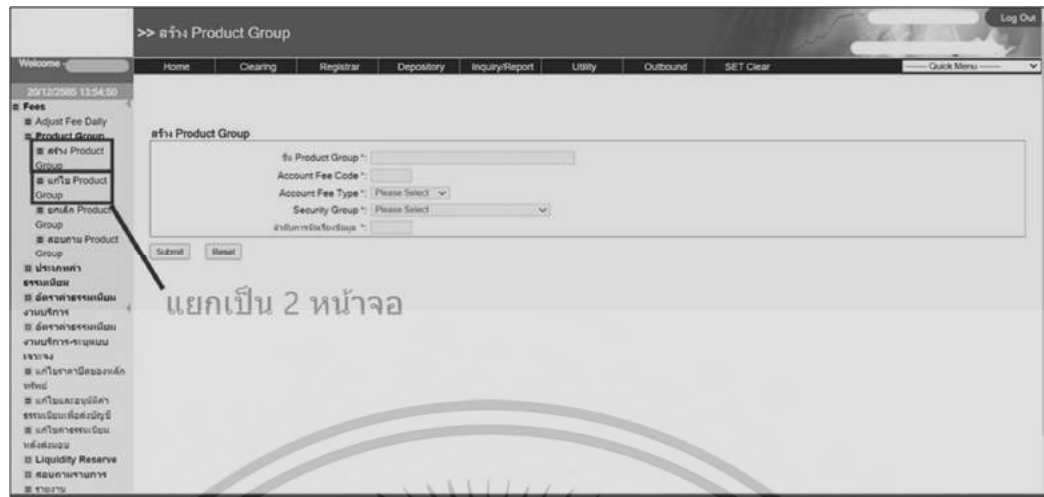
>> สร้าง Product Group

Log Out

Welcome - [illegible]

20/12/2565 13:54:50

Home | Clearing | Registrar | Depository | Inquiry/Report | Utility | Outbound | SET Clear | ------ Quick Menu ------

Fees
Adjust Fee Daily
Product Group
สร้าง Product Group
แก้ไข Product Group
ยกเลิก Product Group
สอบถาม Product Group
ประเภทค่าธรรมเนียม
อัตราค่าธรรมเนียมงานบริการ
อัตราค่าธรรมเนียมงานบริการ-ระบุผลบเจาะจง
แก้ไขราคาปิดของหลักทรัพย์
แก้ไขและอนุมัติค่าธรรมเนียมเพื่อส่งบัญชี
แก้ไขค่าธรรมเนียมหลังส่งออก
Liquidity Reserve
สอบถามรายการ
รายงาน

สร้าง Product Group

ชื่อ Product Group *:
Account Fee Code *:
Account Fee Type *: Please Select
Security Group *: Please Select
ลำดับการจัดเรียงข้อมูล *:

Submit | Reset

แยกเป็น 2 หน้าจอ